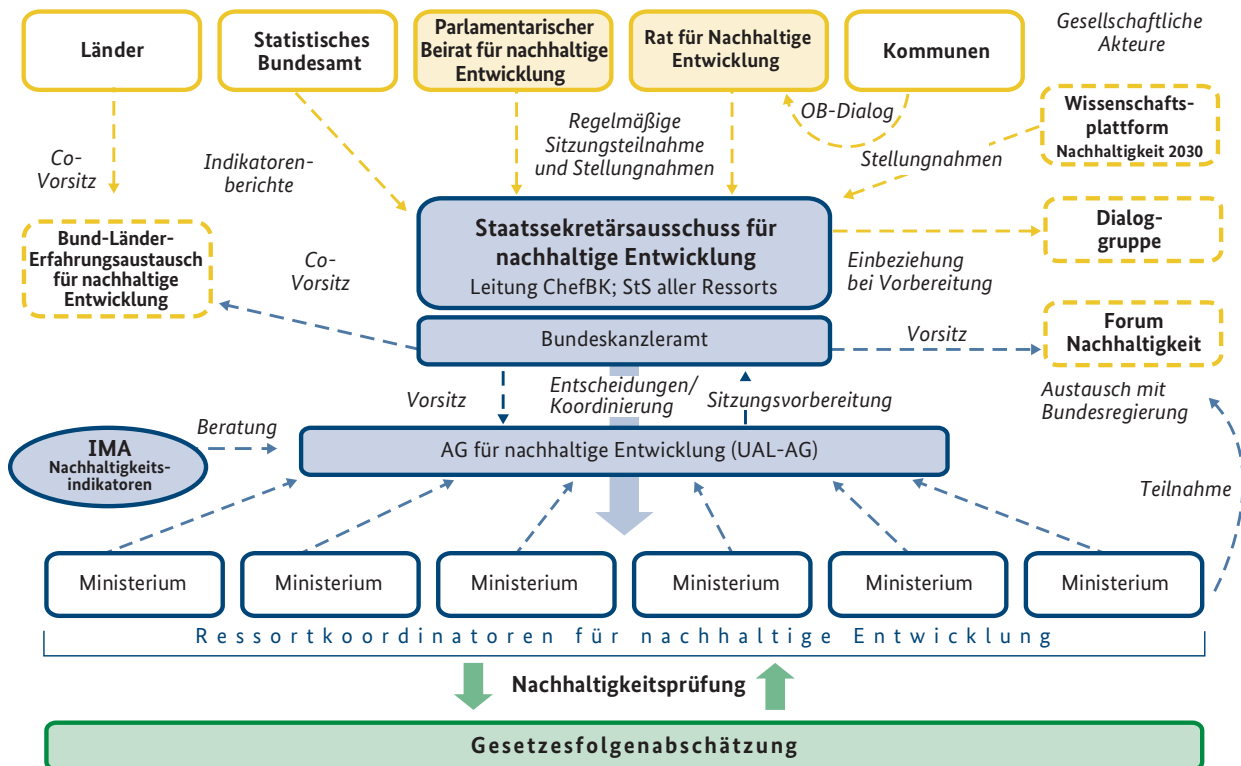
Länder

Statistisches Bundesamt

Parlamentarischer Beirat für nachhaltige Entwicklung

Rat für Nachhaltige Entwicklung

Kommunen

Gesellschaftliche Akteure

Co-Vorsitz

Indikatorenberichte

Regelmäßige Sitzungsteilnahme und Stellungnahmen

OB-Dialog

Wissenschaftsplattform Nachhaltigkeit 2030

Stellungnahmen

Bund-Länder-Erfahrungsaustausch für nachhaltige Entwicklung

Co-Vorsitz

Staatssekretärsausschuss für nachhaltige Entwicklung
Leitung ChefBK; StS aller Ressorts

Dialoggruppe

Einbeziehung bei Vorbereitung

Bundeskanzleramt

Vorsitz

Forum Nachhaltigkeit

Vorsitz

Entscheidungen/ Koordinierung

Sitzungsvorbereitung

Austausch mit Bundesregierung

Beratung

IMA Nachhaltigkeitsindikatoren

AG für nachhaltige Entwicklung (UAL-AG)

Teilnahme

Ministerium

Ministerium

Ministerium

Ministerium

Ministerium

Ministerium

Ressortkoordinatoren für nachhaltige Entwicklung

Nachhaltigkeitsprüfung

Gesetzesfolgenabschätzung